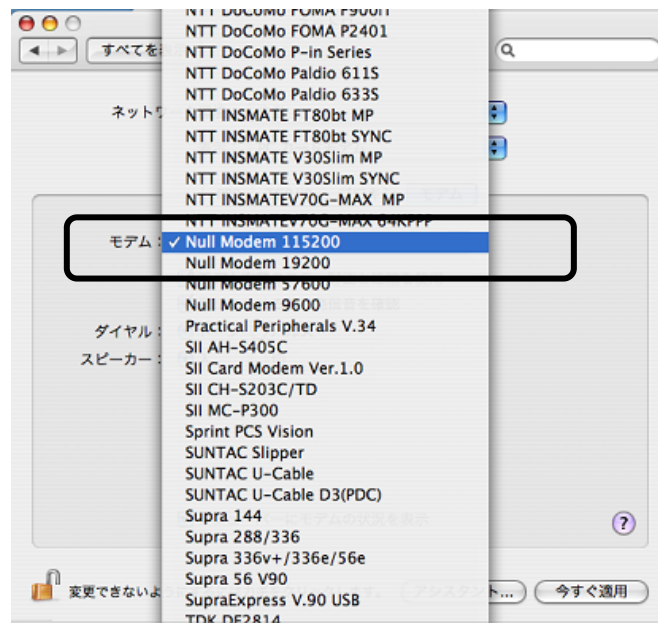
すべてを
ネットワ
モデム：
ダイヤル：
スピーカー：
NTT DoCoMo FOMA P900iT
NTT DoCoMo FOMA P2401
NTT DoCoMo P-in Series
NTT DoCoMo Paldio 611S
NTT DoCoMo Paldio 633S
NTT INSMATE FT80bt MP
NTT INSMATE FT80bt SYNC
NTT INSMATE V30Slim MP
NTT INSMATE V30Slim SYNC
NTT INSMATEV70G-MAX MP
NTT INSMATEV70G-MAX 64KPPP
✓ Null Modem 115200
Null Modem 19200
Null Modem 57600
Null Modem 9600
Practical Peripherals V.34
SII AH-S405C
SII Card Modem Ver.1.0
SII CH-S203C/TD
SII MC-P300
Sprint PCS Vision
SUNTAC Slipper
SUNTAC U-Cable
SUNTAC U-Cable D3(PDC)
Supra 144
Supra 288/336
Supra 336v+/336e/56e
Supra 56 V90
SupraExpress V.90 USB
TDK DF2814
変更できないよ
アシスタント...
今すぐ適用
?